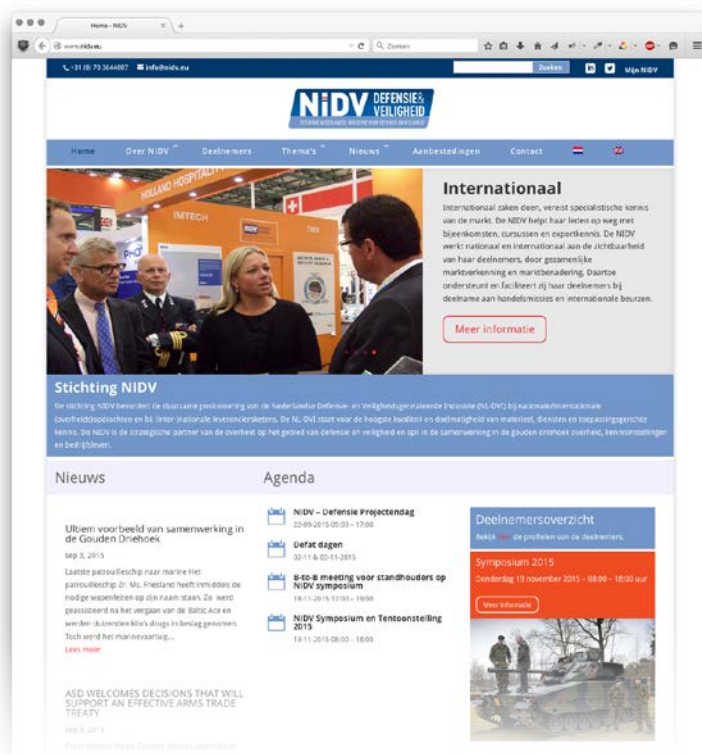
Home - NIDV

www.nidv.eu

Zoeken

+31 (0) 70 3644807 info@nidv.eu

Zoeken

Mijn NIDV

NIDV DEFENSIE& VEILIGHEID

Home Over NIDV Deelnemers Thema's Nieuws Aanbestedingen Contact

Internationaal

Internationaal zaken doen, vereist specialistische kennis van de markt. De NIDV helpt haar leden op weg met bijeenkomsten, cursussen en exportkennis. De NIDV werkt nationaal en internationaal aan de zichtbaarheid van haar deelnemers, door gezamenlijke marktverkenning en marktbenadering. Daartoe ondersteunt en faciliteert zij haar deelnemers bij deelname aan handelsmissies en internationale beurzen.

Meer informatie

Stichting NIDV

De stichting NIDV bevordert de duurzame positionering van de Nederlandse Defensie- en Veiligheidsgerelateerde Industrie (NL-DVI) bij nationale/internationale (overheids)opdrachten en bij (inter-)nationale leveranciersketens. De NL-DVI staat voor de hoogste kwaliteit en doelmatigheid van materieel, diensten en toepassingsgerichte kennis. De NIDV is de strategische partner van de overheid op het gebied van defensie en veiligheid en spil in de samenwerking in de gouden driehoek overheid, kennisinstellingen en bedrijfsleven.

Nieuws

Ultiem voorbeeld van samenwerking in de Gouden Driehoek

sep 3, 2015

Laatste patrouilleschip naar marine Het patrouilleschip Zr. Ms. Friesland heeft inmiddels de nodige wapenfeiten op zijn naam staan. Zo werd geassisteerd na het vergaan van de Baltic Ace en werden duizenden kilo's drugs in beslag genomen. Toch werd het marinevaartuig...

Lees meer

ASD WELCOMES DECISIONS THAT WILL SUPPORT AN EFFECTIVE ARMS TRADE TREATY

sep 3, 2015

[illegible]

Agenda

NIDV – Defensie Projectendag
22-09-2015 09:00 - 17:00

Defat dagen
02-11 & 03-11-2015

B-to-B meeting voor standhouders op NIDV symposium
19-11-2015 12:00 - 19:00

NIDV Symposium en Tentoonstelling 2015
19-11-2015 08:00 - 18:00

Deelnemersoverzicht

Bekijk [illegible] de profielen van de deelnemers.

Symposium 2015

Donderdag 19 november 2015 - 08:00 - 18:00 uur

Meer informatie